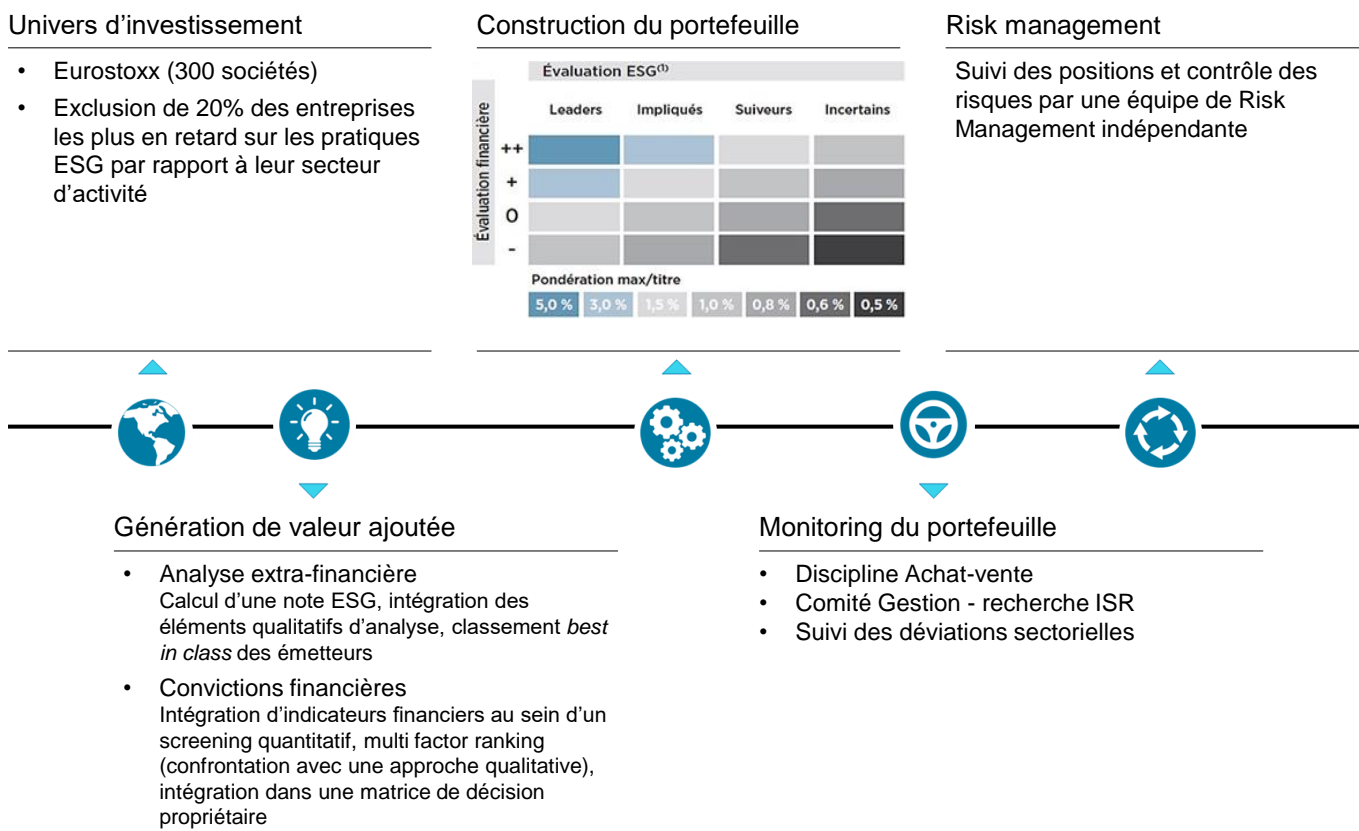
Univers d’investissement

- Eurostoxx (300 sociétés)
- Exclusion de 20% des entreprises les plus en retard sur les pratiques ESG par rapport à leur secteur d’activité

Construction du portefeuille

Évaluation ESG$^{(1)}$

Évaluation financière

| | Leaders | Impliqués | Suiveurs | Incertains |
|---|---|---|---|---|
| ++ | | | | |
| + | | | | |
| O | | | | |
| - | | | | |

Pondération max/titre

5,0 % 3,0 % 1,5 % 1,0 % 0,8 % 0,6 % 0,5 %

Risk management

Suivi des positions et contrôle des risques par une équipe de Risk Management indépendante

Génération de valeur ajoutée

- Analyse extra-financière
Calcul d’une note ESG, intégration des éléments qualitatifs d’analyse, classement *best in class* des émetteurs
- Convictions financières
Intégration d’indicateurs financiers au sein d’un screening quantitatif, multi factor ranking (confrontation avec une approche qualitative), intégration dans une matrice de décision propriétaire

Monitoring du portefeuille

- Discipline Achat-vente
- Comité Gestion - recherche ISR
- Suivi des déviations sectorielles